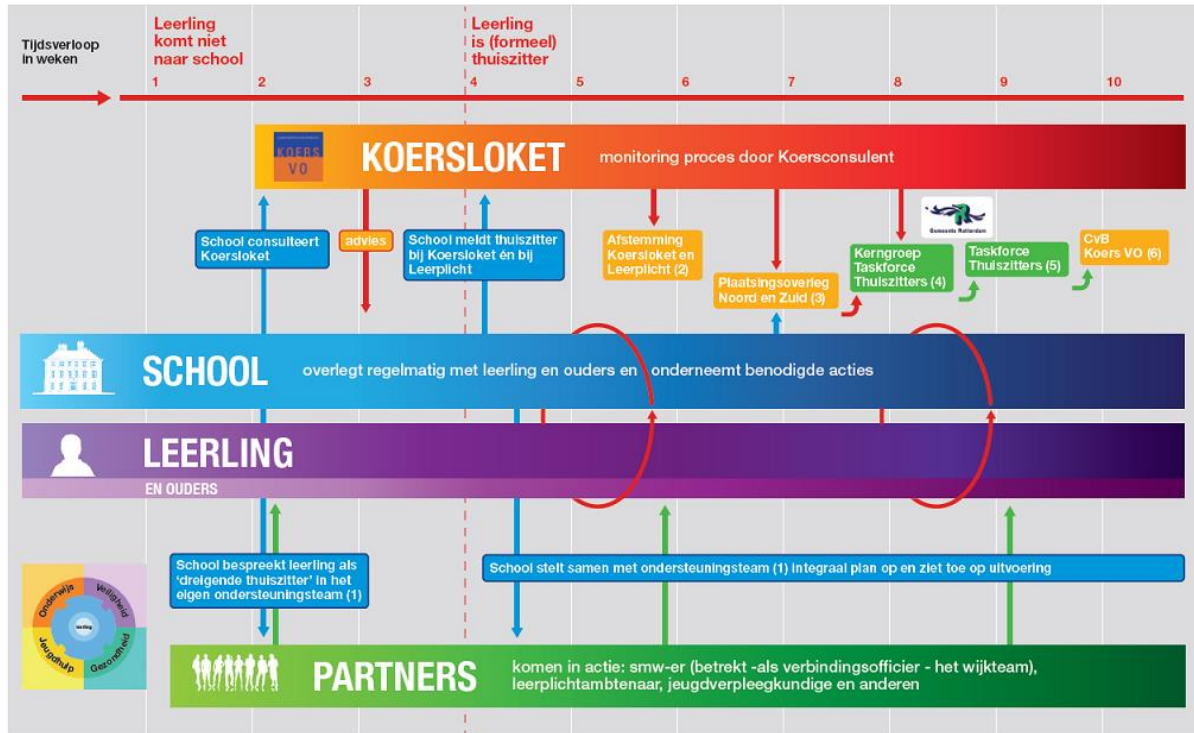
Tijdsverloop in weken

Leerling komt niet naar school

Leerling is (formeel) thuiszitter

1 2 3 4 5 6 7 8 9 10

KOERS VO

KOERSLOKET

monitoring proces door Koersconsulent

School consulteert Koersloket

advies

School meldt thuiszitter bij Koersloket én bij Leerplicht

Afstemming Koersloket en Leerplicht (2)

Plaatsingsoverleg Noord en Zuid (3)

Gemeente Rotterdam

Kerngroep Taskforce Thuiszitters (4)

Taskforce Thuiszitters (5)

CvB Koers VO (6)

SCHOOL

overlegt regelmatig met leerling en ouders en onderneemt benodigde acties

LEERLING

EN OUDERS

School bespreekt leerling als 'dreigende thuiszitter' in het eigen ondersteuningsteam (1)

School stelt samen met ondersteuningsteam (1) integraal plan op en ziet toe op uitvoering

Onderwijs Veiligheid Jeugdhulp Gezondheid leerling

PARTNERS

komen in actie: smw-er (betrekt -als verbindingsofficier - het wijkteam), leerplichtambtenaar, jeugdverpleegkundige en anderen